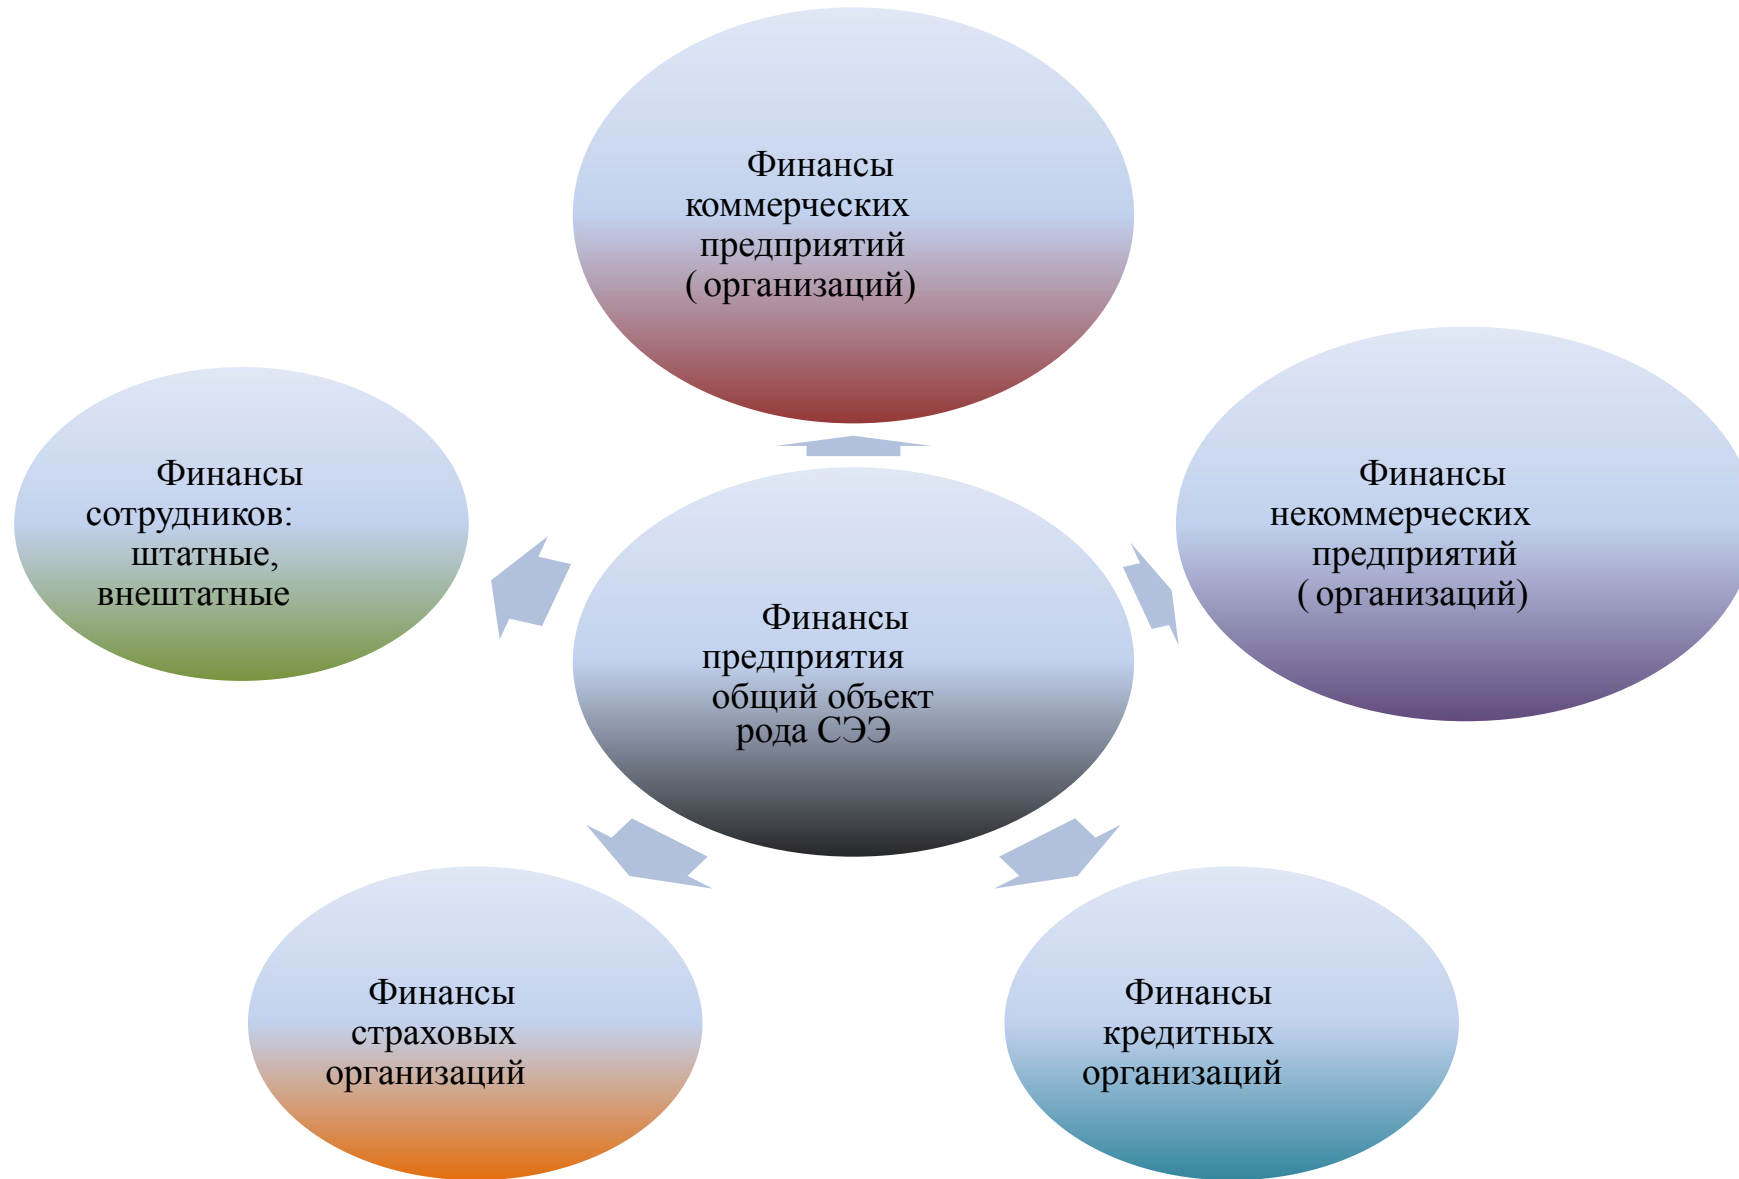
Финансы коммерческих предприятий ( организаций)

Финансы сотрудников: штатные, внештатные

Финансы предприятия общий объект рода СЭЭ

Финансы некоммерческих предприятий ( организаций)

Финансы страховых организаций

Финансы кредитных организаций